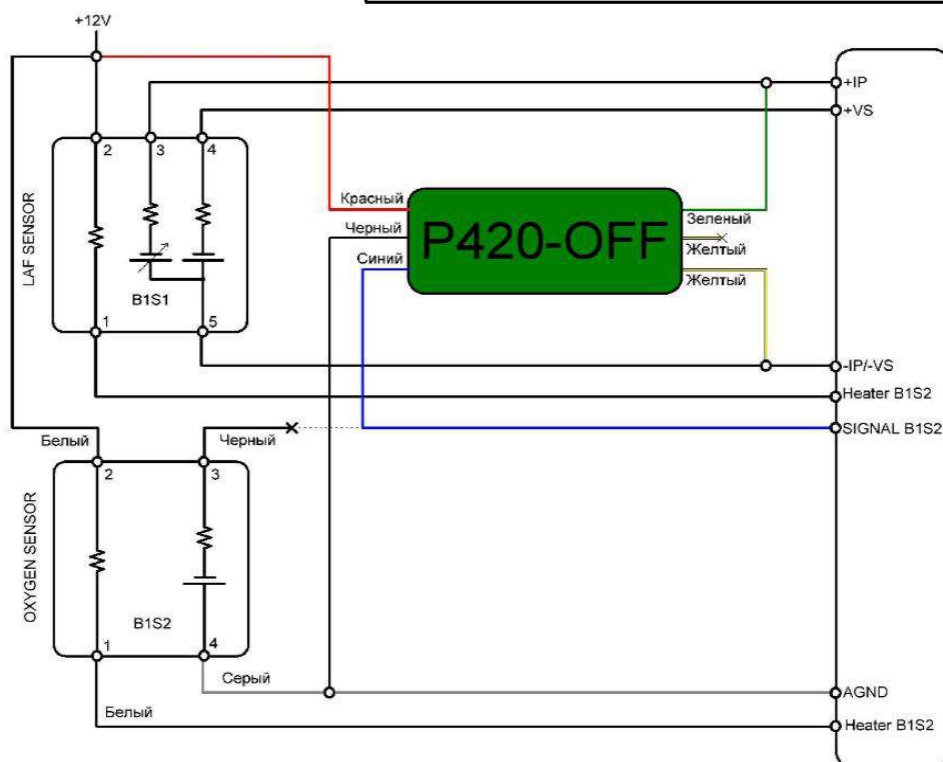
+12V

+IP
+VS

2 3 4

LAF SENSOR

Красный
Черный
Синий

P420-OFF

Зеленый
Желтый
Желтый

B1S1

1 5

-IP/-VS
Heater B1S2
SIGNAL B1S2

Белый
Черный

2 3

OXYGEN SENSOR

B1S2

1 4

Серый

AGND

Белый

Heater B1S2